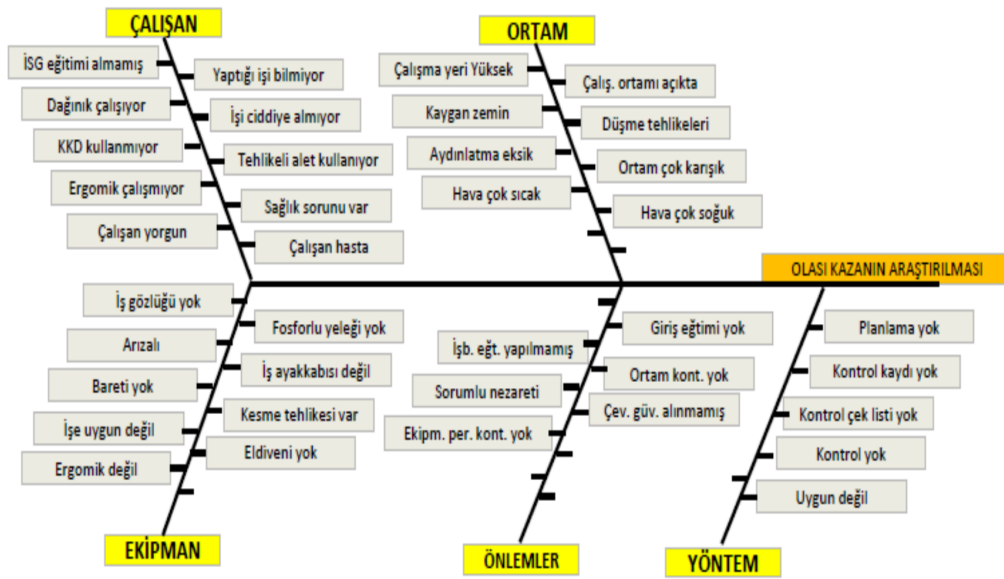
ÇALIŞAN

İSG eğitimi almamış
Yaptığı işi bilmiyor
Dağınık çalışıyor
İşi ciddiye almıyor
KKD kullanmıyor
Tehlikeli alet kullanıyor
Ergomik çalışmıyor
Sağlık sorunu var
Çalışan yorgun
Çalışan hasta

ORTAM

Çalışma yeri Yüksek
Çalış. ortamı açıkta
Kaygan zemin
Düşme tehlikeleri
Aydınlatma eksik
Ortam çok karışık
Hava çok sıcak
Hava çok soğuk

OLASI KAZANIN ARAŞTIRILMASI

İş gözlüğü yok
Fosforlu yeleği yok
Arızalı
İş ayakkabısı değil
Bareti yok
Kesme tehlikesi var
İşe uygun değil
Eldiveni yok
Ergomik değil

EKİPMAN

Giriş eğtimi yok
İşb. eğt. yapılmamış
Ortam kont. yok
Sorumlu nezareti
Çev. güv. alınmamış
Ekipm. per. kont. yok

ÖNLEMLER

Planlama yok
Kontrol kaydı yok
Kontrol çek listi yok
Kontrol yok
Uygun değil

YÖNTEM